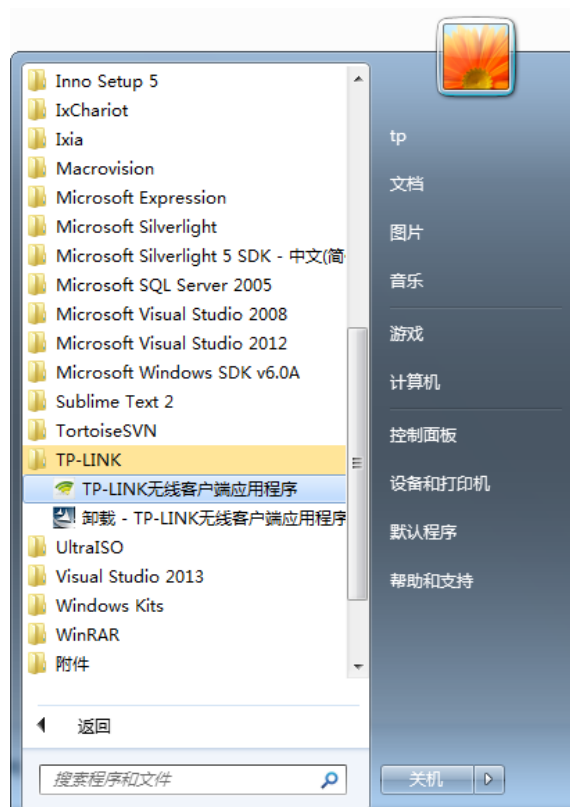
Inno Setup 5
IxChariot
Ixia
Macrovision
Microsoft Expression
Microsoft Silverlight
Microsoft Silverlight 5 SDK - 中文(简
Microsoft SQL Server 2005
Microsoft Visual Studio 2008
Microsoft Visual Studio 2012
Microsoft Windows SDK v6.0A
Sublime Text 2
TortoiseSVN
TP-LINK
TP-LINK无线客户端应用程序
卸载 - TP-LINK无线客户端应用程序
UltraISO
Visual Studio 2013
Windows Kits
WinRAR
附件

返回

搜索程序和文件

tp
文档
图片
音乐
游戏
计算机
控制面板
设备和打印机
默认程序
帮助和支持

关机